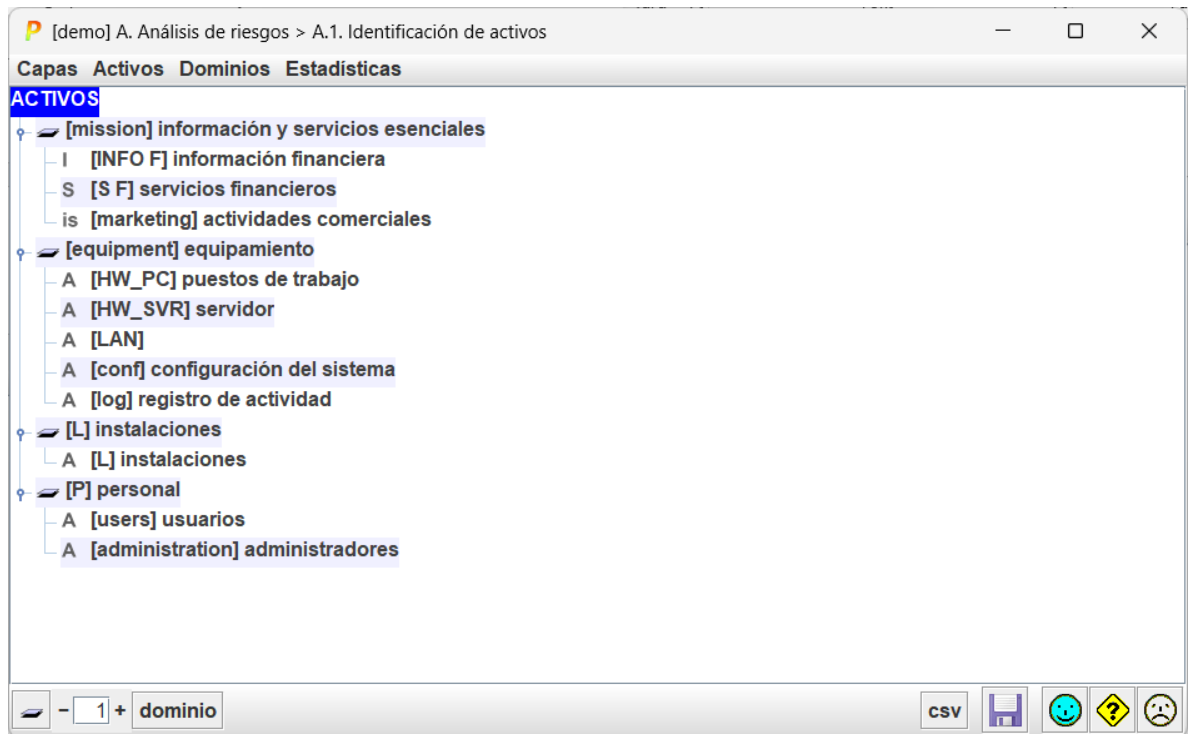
P [demo] A. Análisis de riesgos > A.1. Identificación de activos

Capas Activos Dominios Estadísticas

ACTIVOS
[mission] información y servicios esenciales
I [INFO F] información financiera
S [S F] servicios financieros
is [marketing] actividades comerciales
[equipment] equipamiento
A [HW_PC] puestos de trabajo
A [HW_SVR] servidor
A [LAN]
A [conf] configuración del sistema
A [log] registro de actividad
[L] instalaciones
A [L] instalaciones
[P] personal
A [users] usuarios
A [administration] administradores

- 1 + dominio csv